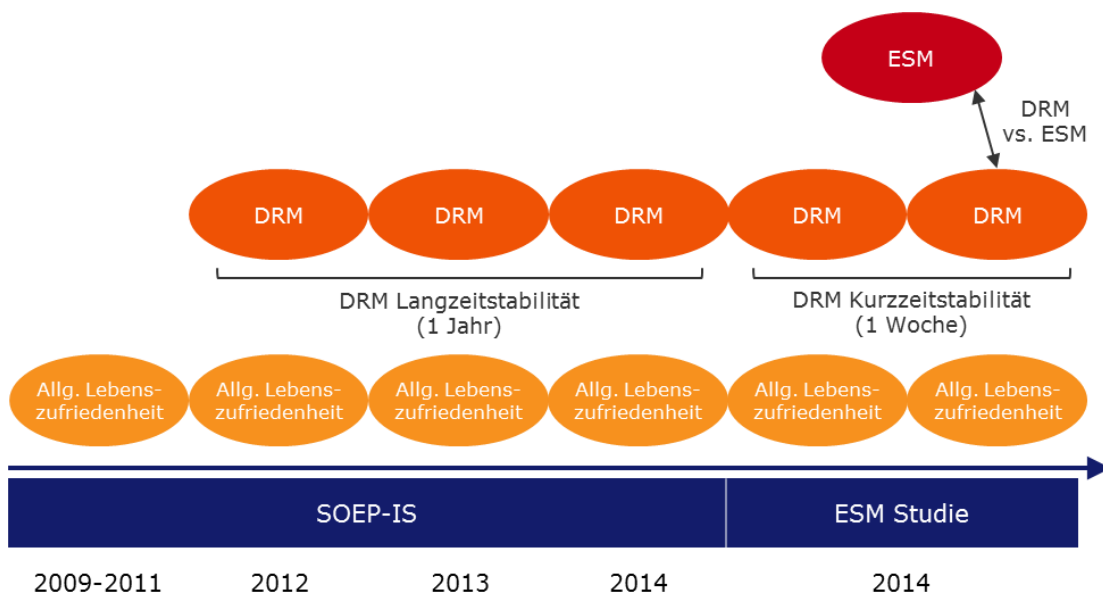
ESM

DRM vs. ESM

DRM DRM DRM DRM DRM

DRM Langzeitstabilität (1 Jahr)

DRM Kurzzeitstabilität (1 Woche)

Allg. Lebenszufriedenheit Allg. Lebenszufriedenheit Allg. Lebenszufriedenheit Allg. Lebenszufriedenheit Allg. Lebenszufriedenheit Allg. Lebenszufriedenheit

SOEP-IS

ESM Studie

2009-2011 2012 2013 2014 2014